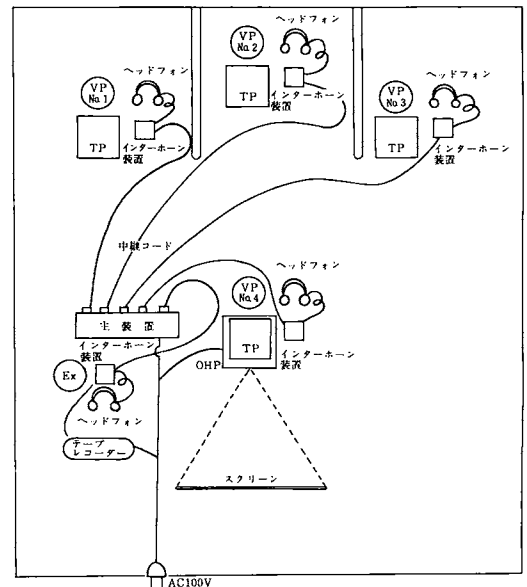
VP No.2
ヘッドフォン
TP
インターホーン装置

VP No.1
ヘッドフォン
TP
インターホーン装置

VP No.3
ヘッドフォン
TP
インターホーン装置

中継コード

VP No.4
ヘッドフォン
TP
OHP
インターホーン装置

主装置
インターホーン装置
Ex
ヘッドフォン
テープレコーダー

スクリーン

AC100V